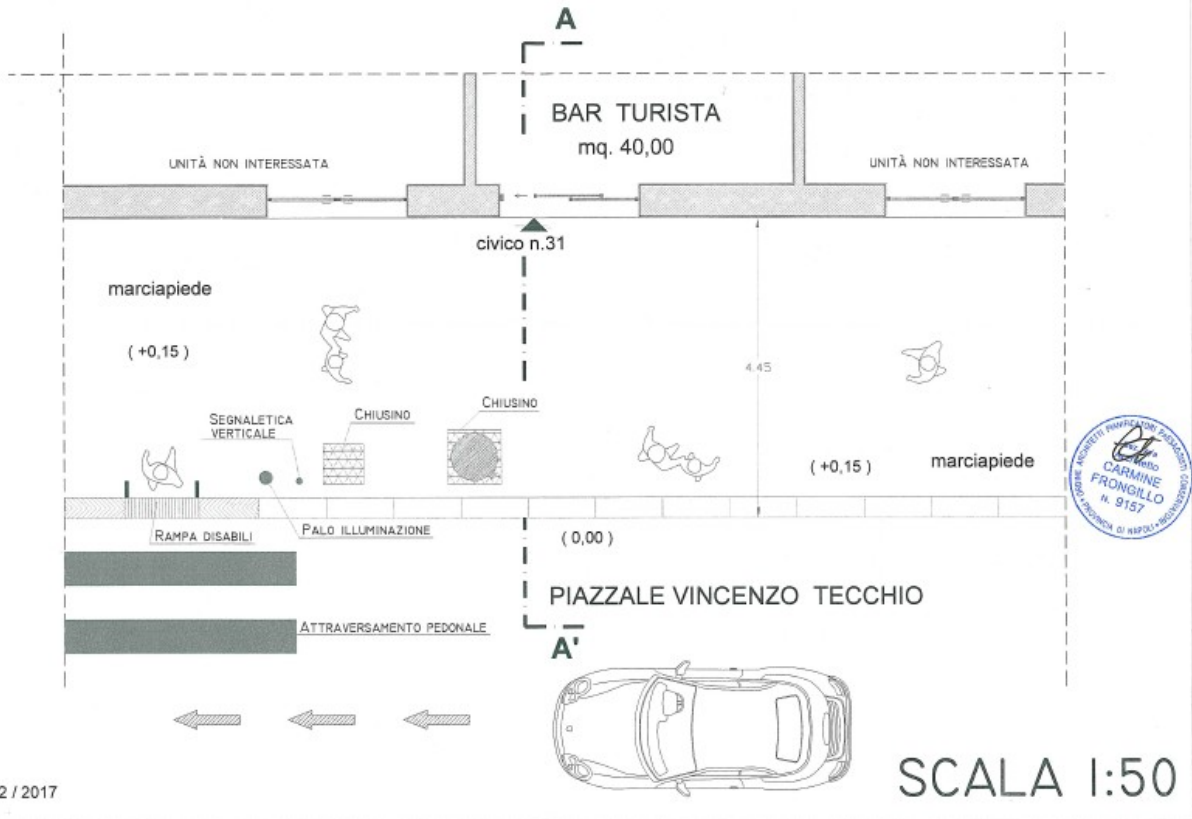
A

BAR TURISTA
mq. 40,00

UNITÀ NON INTERESSATA

UNITÀ NON INTERESSATA

civico n.31

marciapiede

( +0,15 )

4.45

SEGNALETICA VERTICALE

CHIUSINO

CHIUSINO

( +0,15 )

marciapiede

ORDINE ARCHITETTI PIANIFICATORI PAESAGGISTI CONSERVATORI PROVINCIA DI NAPOLI
Architetto
CARMINE FRONGILLO
n. 9157

RAMPA DISABILI

PALO ILLUMINAZIONE

( 0,00 )

PIAZZALE VINCENZO TECCHIO

ATTRAVERSAMENTO PEDONALE

A'

2 / 2017

SCALA 1:50